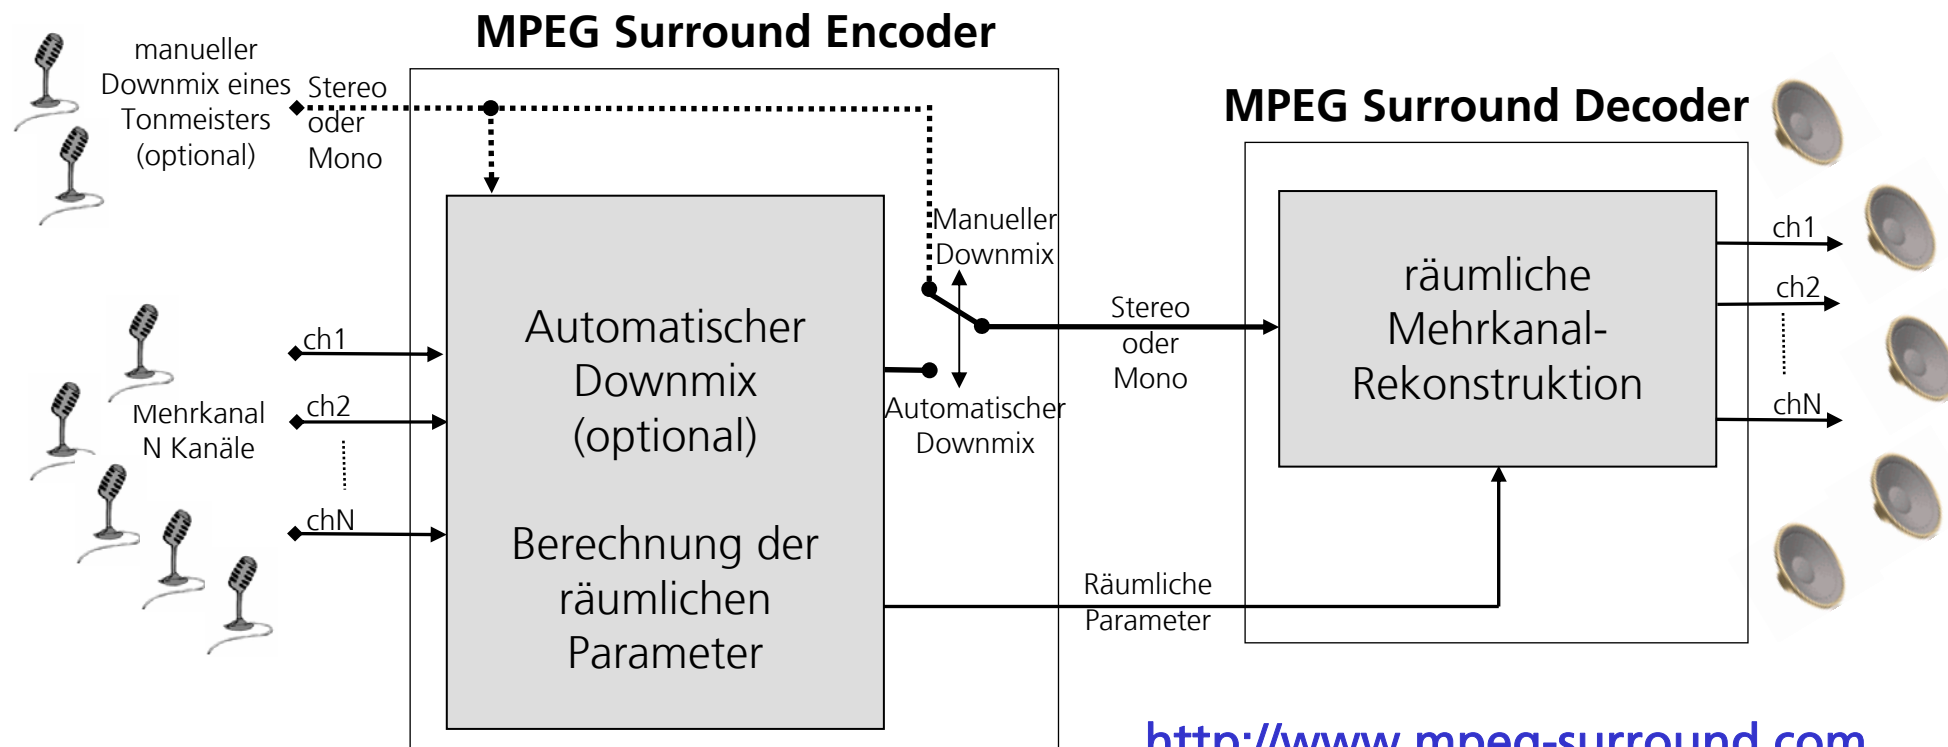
MPEG Surround Encoder

manueller Downmix eines Tonmeisters (optional)

Stereo oder Mono

Manueller Downmix

MPEG Surround Decoder

Automatischer Downmix (optional)

Berechnung der räumlichen Parameter

ch1

ch2

chN

Mehrkanal N Kanäle

Automatischer Downmix

Stereo oder Mono

räumliche Mehrkanal-Rekonstruktion

ch1

ch2

chN

Räumliche Parameter

http://www.mpeg-surround.com